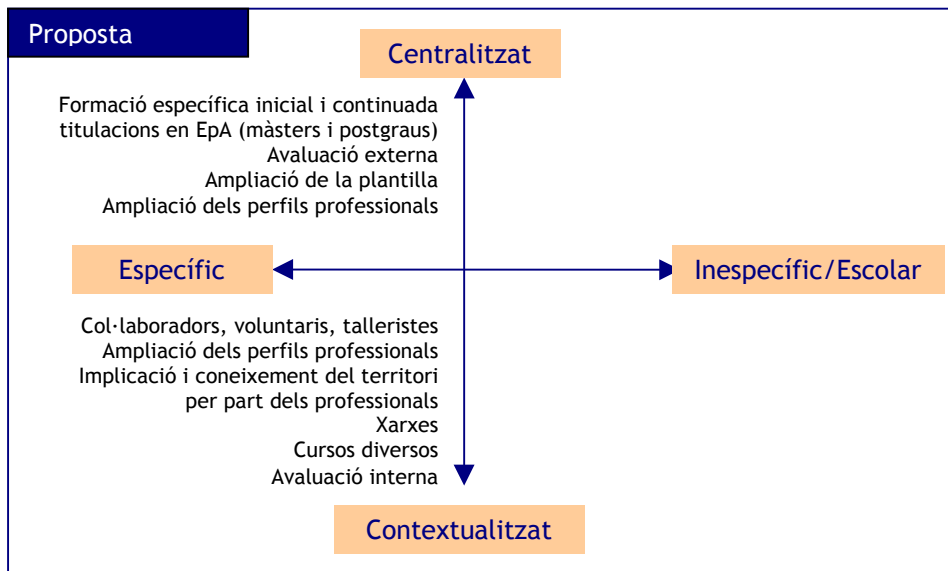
Proposta

Centralitzat

Formació específica inicial i continuada
titulacions en EpA (màsters i postgraus)
Avaluació externa
Ampliació de la plantilla
Ampliació dels perfils professionals

Específic

Inespecífic/Escolar

Col·laboradors, voluntaris, talleristes
Ampliació dels perfils professionals
Implicació i coneixement del territori per part dels professionals
Xarxes
Cursos diversos
Avaluació interna

Contextualitzat